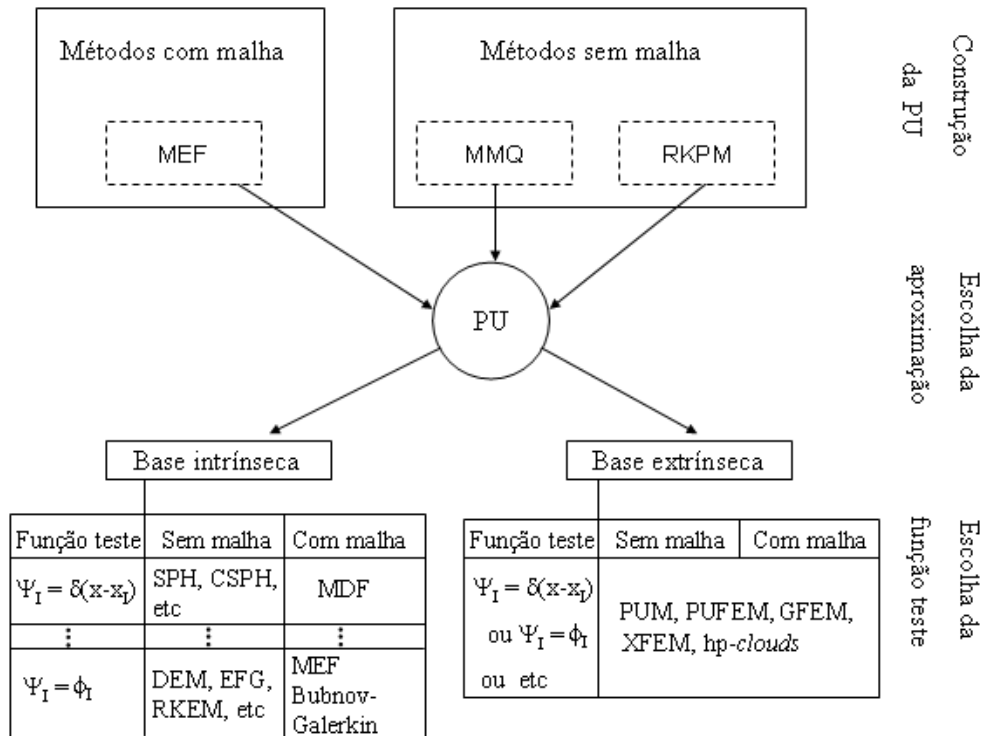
Métodos com malha

MEF

Métodos sem malha

MMQ

RKPM

Construção da PU

PU

Escolha da aproximação

Base intrínseca

| Função teste | Sem malha | Com malha |
|---|---|---|
| $\Psi_I = \delta(x\text{-}x_I)$ | SPH, CSPH, etc | MDF |
| ⋮ | ⋮ | ⋮ |
| $\Psi_I = \phi_I$ | DEM, EFG, RKEM, etc | MEF Bubnov-Galerkin |

Base extrínseca

| Função teste | Sem malha | Com malha |
|---|---|---|
| $\Psi_I = \delta(x\text{-}x_I)$ ou $\Psi_I = \phi_I$ ou etc | PUM, PUFEM, GFEM, XFEM, hp-*clouds* | |

Escolha da função teste